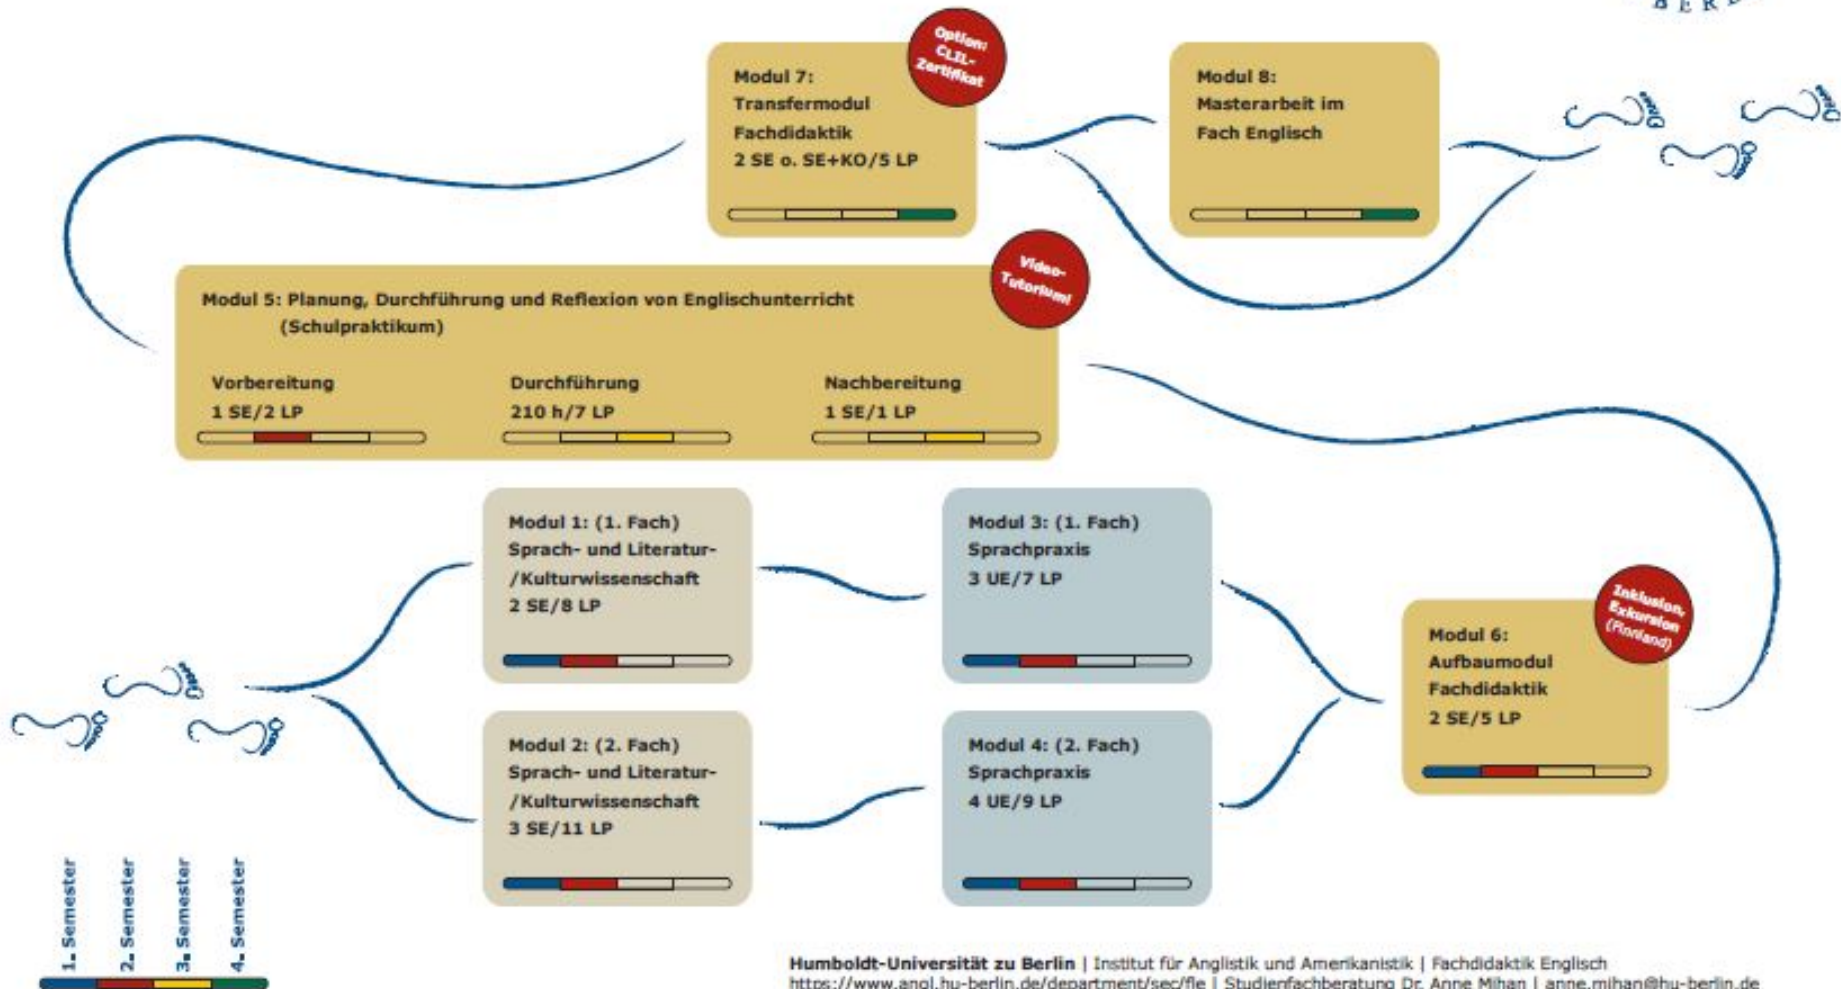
B E R L

Modul 7:
Transfermodul
Fachdidaktik
2 SE o. SE+KO/5 LP

Option: CLIL-Zertifikat

Modul 8:
Masterarbeit im
Fach Englisch

Modul 5: Planung, Durchführung und Reflexion von Englischunterricht
(Schulpraktikum)

Video-Tutorium!

Vorbereitung
1 SE/2 LP

Durchführung
210 h/7 LP

Nachbereitung
1 SE/1 LP

Modul 1: (1. Fach)
Sprach- und Literatur-/Kulturwissenschaft
2 SE/8 LP

Modul 3: (1. Fach)
Sprachpraxis
3 UE/7 LP

Modul 2: (2. Fach)
Sprach- und Literatur-/Kulturwissenschaft
3 SE/11 LP

Modul 4: (2. Fach)
Sprachpraxis
4 UE/9 LP

Inklusion, Exkursion (Finnland)

Modul 6:
Aufbaumodul
Fachdidaktik
2 SE/5 LP

1. Semester
2. Semester
3. Semester
4. Semester

Humboldt-Universität zu Berlin | Institut für Anglistik und Amerikanistik | Fachdidaktik Englisch
https://www.angl.hu-berlin.de/department/sec/fle | Studienfachberatung Dr. Anne Mihan | anne.mihan@hu-berlin.de